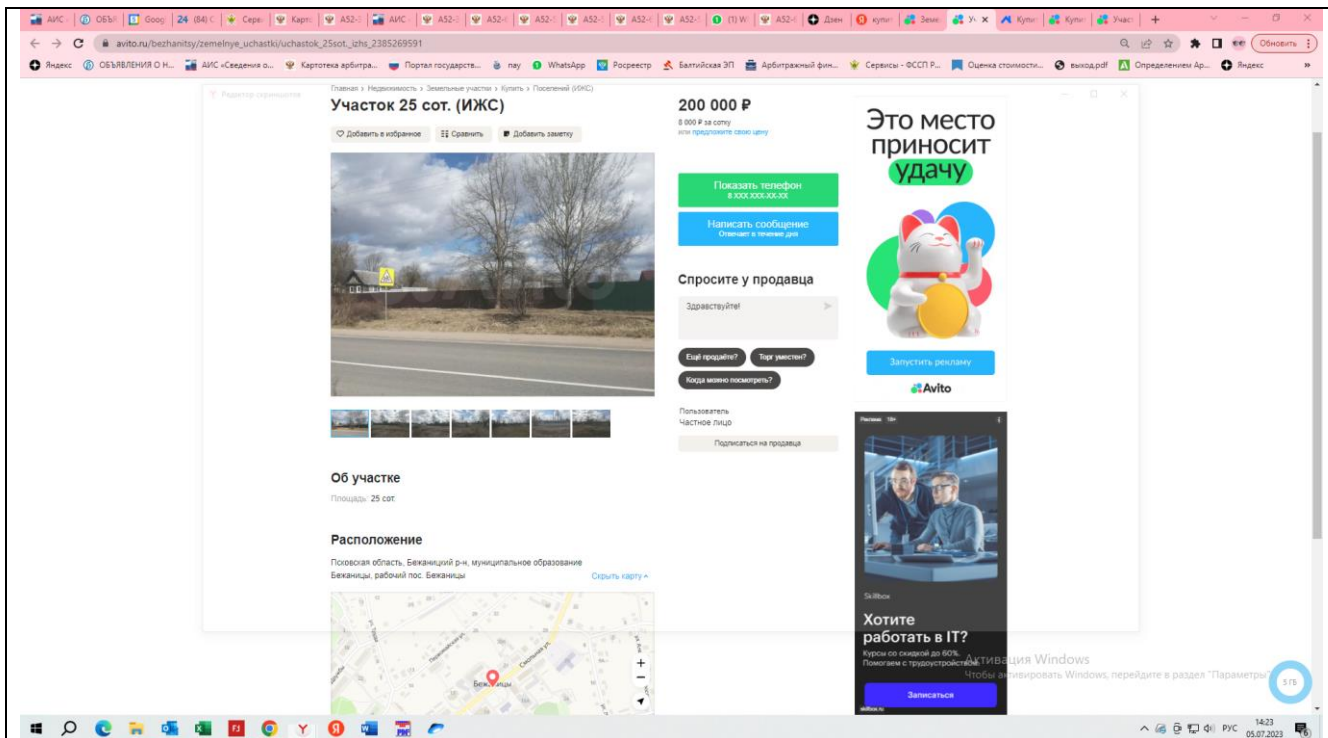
АИС | ОБЪЯ | Goog | 24 (84) | Серв | Карт | А52- | АИС | А52- | А52- | А52- | А52- | А52- | А52- | (1) W | А52- | Дзен | купи | Земл | Уч | Купи | Купи | Участ | +

avito.ru/bezhanitsy/zemelnye_uchastki/uchastok_25sot._izhs_2385269591

Обновить

Яндекс ОБЪЯВЛЕНИЯ О Н... АИС «Сведения о... Картотека арбитра... Портал государств... пау WhatsApp Росреестр Балтийская ЭП Арбитражный фин... Сервисы - ФССП Р... Оценка стоимости... выход.pdf Определением Ар... Яндекс

Редактор скриншотов

Главная › Недвижимость › Земельные участки › Купить › Поселений (ИЖС)

Участок 25 сот. (ИЖС)

Добавить в избранное | Сравнить | Добавить заметку

200 000 ₽
8 000 ₽ за сотку
или предложите свою цену

Показать телефон
8 XXX XXX-XX-XX

Написать сообщение
Отвечает в течение дня

Спросите у продавца

Здравствуйте!

Ещё продаёте? | Торг уместен? | Когда можно посмотреть?

Пользователь
Частное лицо

Подписаться на продавца

Это место приносит удачу

Запустить рекламу

Avito

Реклама 18+

Skillbox

Хотите работать в IT?

Курсы со скидкой до 60%. Помогаем с трудоустройством

Записаться

skillbox.ru

Об участке

Площадь: 25 сот.

Расположение

Псковская область, Бежаницкий р-н, муниципальное образование Бежаницы, рабочий пос. Бежаницы

Скрыть карту

Бежаницы

Активация Windows
Чтобы активировать Windows, перейдите в раздел "Параметры".

РУС 14:23 05.07.2023